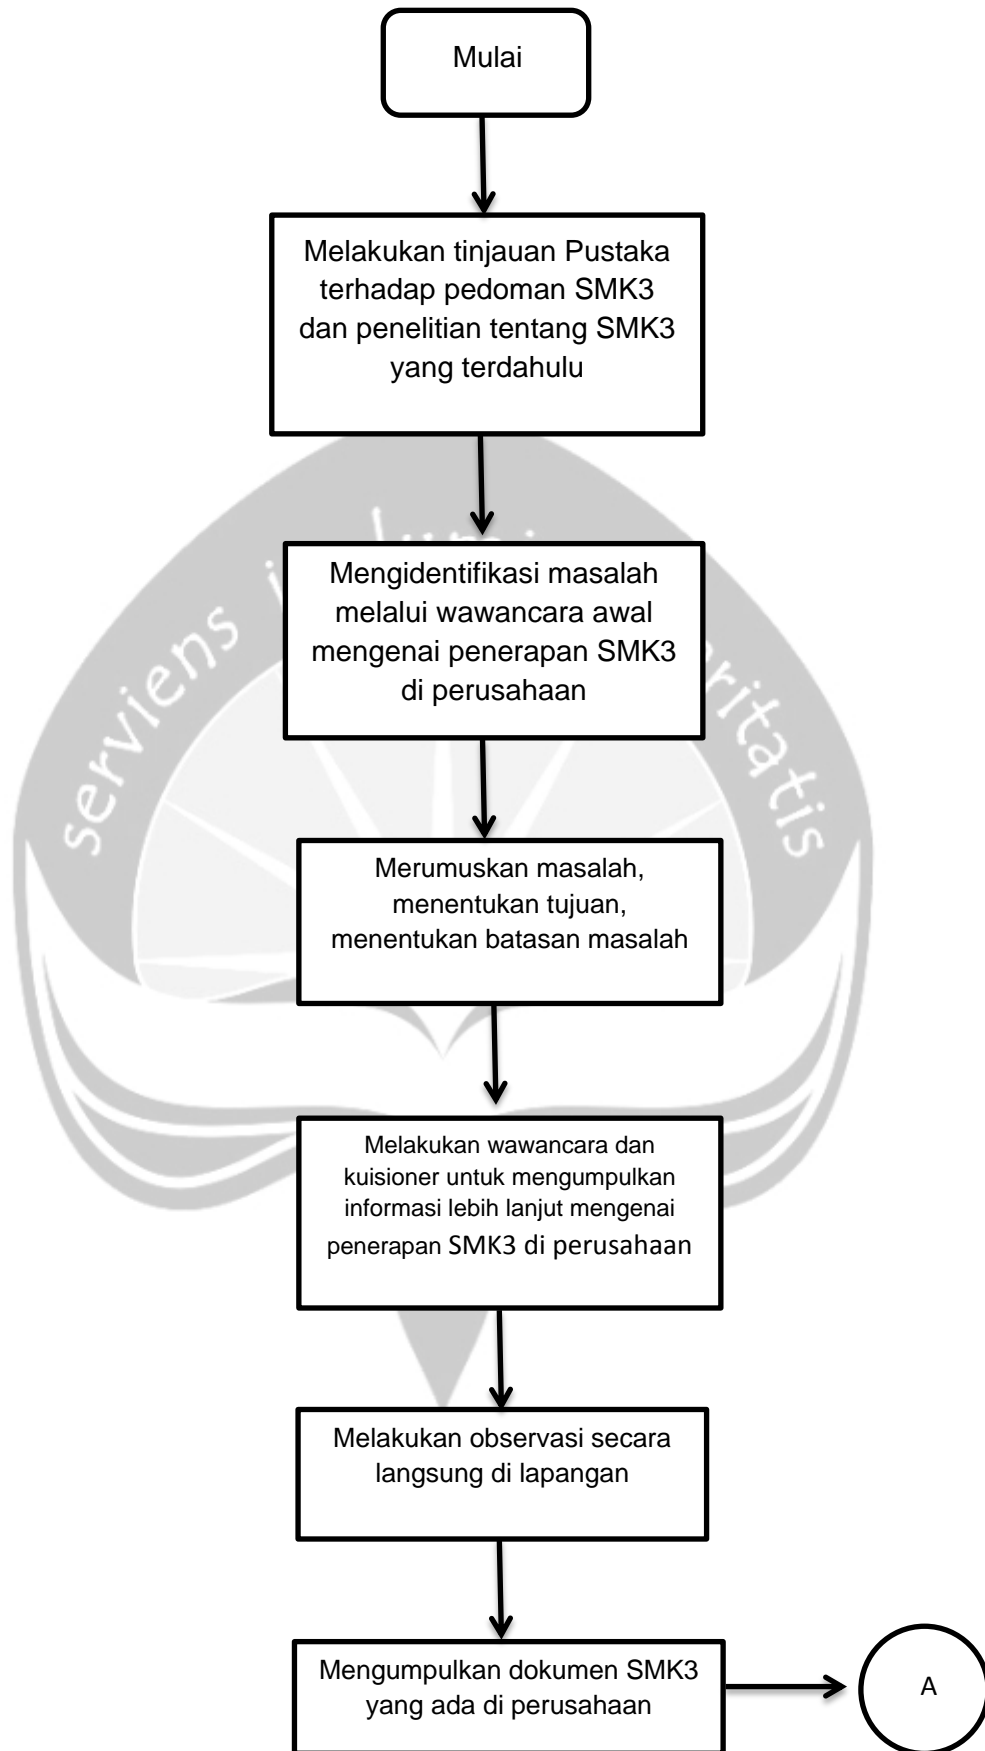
Mulai

Melakukan tinjauan Pustaka terhadap pedoman SMK3 dan penelitian tentang SMK3 yang terdahulu

Mengidentifikasi masalah melalui wawancara awal mengenai penerapan SMK3 di perusahaan

Merumuskan masalah, menentukan tujuan, menentukan batasan masalah

Melakukan wawancara dan kuisioner untuk mengumpulkan informasi lebih lanjut mengenai penerapan SMK3 di perusahaan

Melakukan observasi secara langsung di lapangan

Mengumpulkan dokumen SMK3 yang ada di perusahaan

A

serviens in lumine veritatis